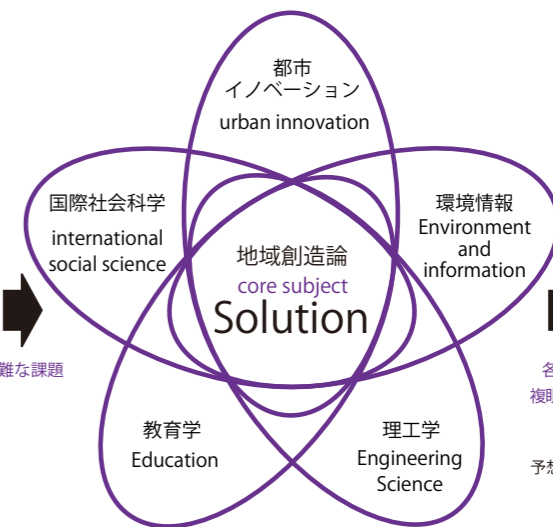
都市
イノベーション
urban innovation

国際社会科学
international social science

環境情報
Environment and information

地域創造論
core subject
Solution

難な課題

各
複服

教育学
Education

理工学
Engineering Science

予想